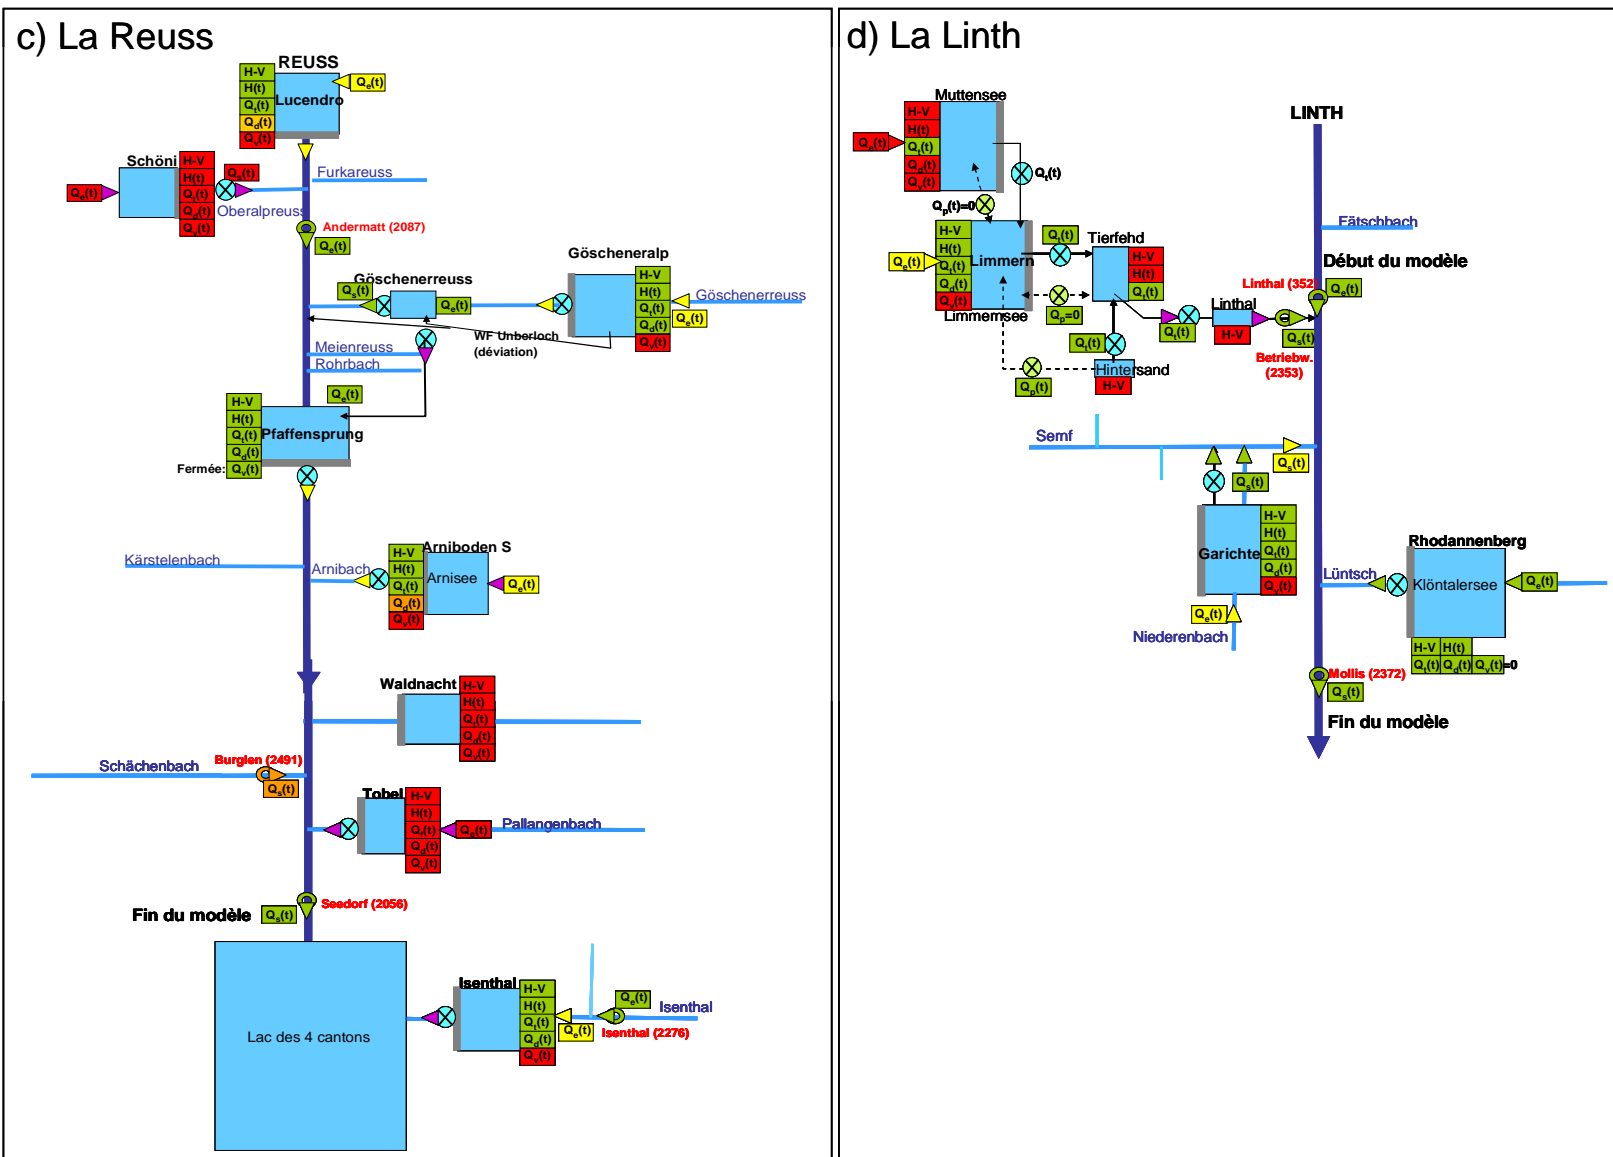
c) La Reuss

REUSS
H-V
H(t)
$Q_t(t)$
$Q_d(t)$
$Q_v(t)$
Lucendro
$Q_e(t)$

Schöni
H-V
H(t)
$Q_t(t)$
$Q_d(t)$
$Q_v(t)$
$Q_e(t)$
$Q_e(t)$
Furkareuss
Oberalpreuss
Andermatt (2087)
$Q_s(t)$

Göscheneralp
H-V
H(t)
$Q_t(t)$
$Q_d(t)$
$Q_v(t)$
$Q_e(t)$
Göschenerreuss
Göschenerreuss
$Q_s(t)$
$Q_e(t)$
WF Unterloch
(déviation)
Meienreuss
Rohrbach
$Q_e(t)$

H-V
H(t)
$Q_t(t)$
$Q_d(t)$
Fermée: $Q_v(t)$
Pfaffensprung

Kärstelenbach
Arnibach
Arniboden S
H-V
H(t)
$Q_t(t)$
$Q_d(t)$
$Q_v(t)$
Arnisee
$Q_e(t)$

Waldnacht
H-V
H(t)
$Q_t(t)$
$Q_d(t)$
$Q_v(t)$

Schächenbach
Burglen (2491)
$Q_s(t)$

Tobel
H-V
H(t)
$Q_t(t)$
$Q_d(t)$
$Q_v(t)$
$Q_e(t)$
Pallangenbach

Fin du modèle
$Q_s(t)$
Seedorf (2056)

Lac des 4 cantons

Isenthal
H-V
H(t)
$Q_t(t)$
$Q_d(t)$
$Q_v(t)$
$Q_e(t)$
$Q_e(t)$
Isenthal
Isenthal (2276)

d) La Linth

Muttensee
H-V
H(t)
$Q_t(t)$
$Q_d(t)$
$Q_v(t)$
$Q_e(t)$
$Q_t(t)$
$Q_p(t)=0$

H-V
H(t)
$Q_t(t)$
$Q_d(t)$
$Q_v(t)$
$Q_e(t)$
Limmern
Limmernsee
$Q_t(t)$
Tierfehd
H-V
H(t)
$Q_t(t)$
$Q_p=0$
$Q_t(t)$
Hintersand
H-V
$Q_p(t)$
$Q_t(t)$
Linthal
H-V

LINTH
Fätschbach
Début du modèle
Linthal (352
$Q_s(t)$
$Q_s(t)$
Betriebw.
(2353)

Semf
$Q_s(t)$
$Q_s(t)$

Garichte
H-V
H(t)
$Q_t(t)$
$Q_d(t)$
$Q_v(t)$
$Q_e(t)$
Niederenbach

Rhodannenberg
Klöntalersee
Lüntsch
$Q_e(t)$
H-V
H(t)
$Q_t(t)$
$Q_d(t)$
$Q_v(t)=0$

Mollis (2372)
$Q_s(t)$
Fin du modèle